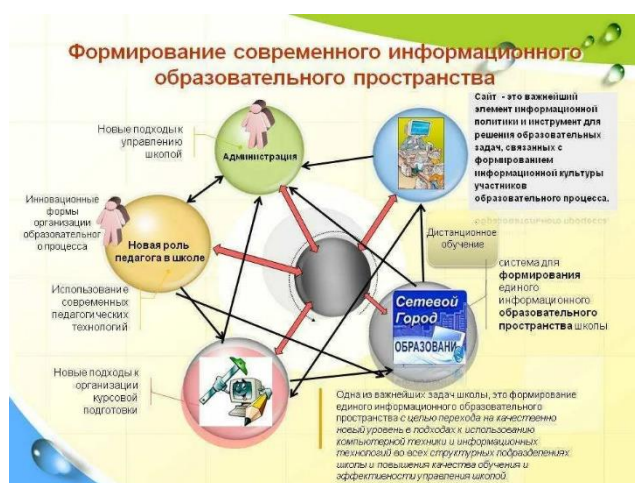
Формирование современного информационного образовательного пространства

Новые подходы к управлению школой

Администрация

Сайт - это важнейший элемент информационной политики и инструмент для решения образовательных задач, связанных с формированием информационной культуры участников образовательного процесса.

Инновационные формы организации образовательного процесса

Новая роль педагога в школе

Дистанционное обучение

система для формирования единого информационного образовательного пространства школы

Использование современных педагогических технологий

Сетевой Город ОБРАЗОВАНИ

Новые подходы к организации курсовой подготовки

Одна из важнейших задач школы, это формирование единого информационного образовательного пространства с целью перехода на качественно новый уровень в подходах к использованию компьютерной техники и информационных технологий во всех структурных подразделениях школы и повышения качества обучения и эффективности управления школой.